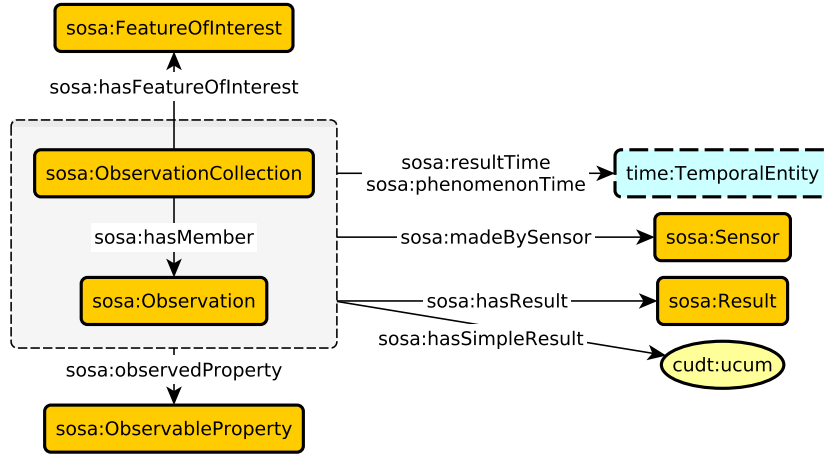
sosa:FeatureOfInterest

sosa:hasFeatureOfInterest

sosa:ObservationCollection

sosa:hasMember

sosa:Observation

sosa:resultTime
sosa:phenomenonTime

time:TemporalEntity

sosa:madeBySensor

sosa:Sensor

sosa:hasResult

sosa:Result

sosa:hasSimpleResult

cudt:ucum

sosa:observedProperty

sosa:ObservableProperty